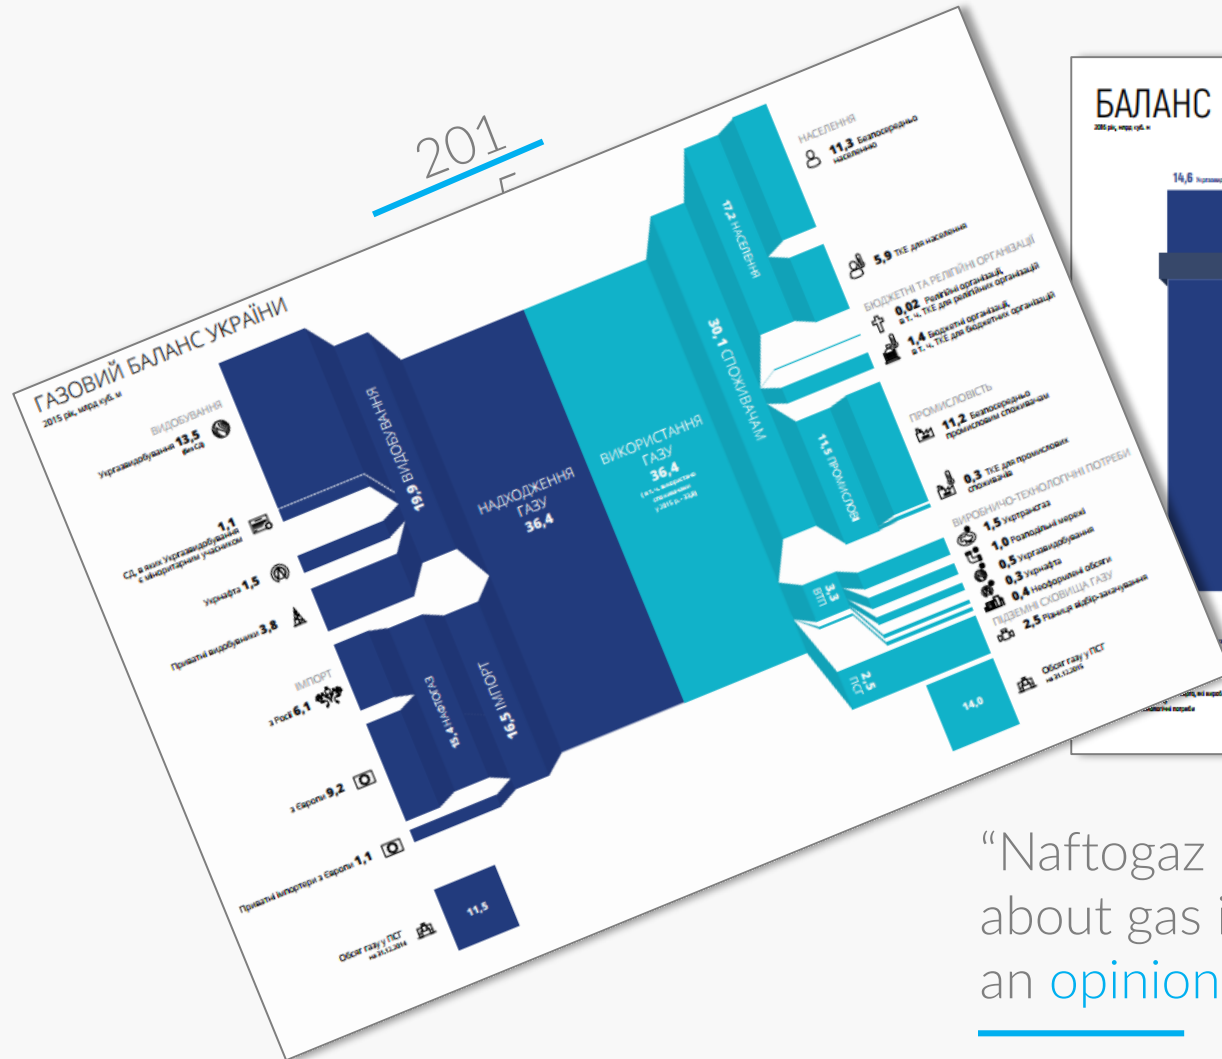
201
5

ГАЗОВИЙ БАЛАНС УКРАЇНИ
2015 рік, млрд куб. м

ВИДОБУВАННЯ
Укргазвидобування 13,5 (без СД)
1,1 СД, в яких Укргазвидобування є міноритарним учасником
Укрнафта 1,5
Приватні видобувники 3,8

ІМПОРТ
з Росії 6,1
з Європи 9,2
Приватні імпортери з Європи 1,1

Обсяг газу у ПСГ на 31.12.2014
11,5

19,9 ВИДОБУВАННЯ
15,4 НАФТОГАЗ
16,5 ІМПОРТ
НАДХОДЖЕННЯ ГАЗУ 36,4
ВИКОРИСТАННЯ ГАЗУ 36,4
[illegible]
30,1 СПОЖИВАЧАМ
17,2 НАСЕЛЕННЯ
11,5 ПРОМИСЛОВІСТЬ
3,3 ВТП
2,5 ПСГ

НАСЕЛЕННЯ
11,3 Безпосередньо населенню
5,9 ТКЕ для населення

БЮДЖЕТНІ ТА РЕЛІГІЙНІ ОРГАНІЗАЦІЇ
0,02 Релігійні організації, в т. ч. ТКЕ для релігійних організацій
1,4 Бюджетні організації, в т. ч. ТКЕ для бюджетних організацій

ПРОМИСЛОВІСТЬ
11,2 Безпосередньо промисловим споживачам
0,3 ТКЕ для промислових споживачів

ВИРОБНИЧО-ТЕХНОЛОГІЧНІ ПОТРЕБИ
1,5 Укртрансгаз
1,0 Розподільчі мережі
0,5 Укргазвидобування
0,3 Укрнафта
0,4 Неоформлені обсяги

ПІДЗЕМНІ СХОВИЩА ГАЗУ
2,5 Різниця відбір-закачування

Обсяг газу у ПСГ на 31.12.2015
14,0

БАЛАНС
2015 рік, млрд куб. м
14,6 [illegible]

"Naftogaz
about gas i
an opinion